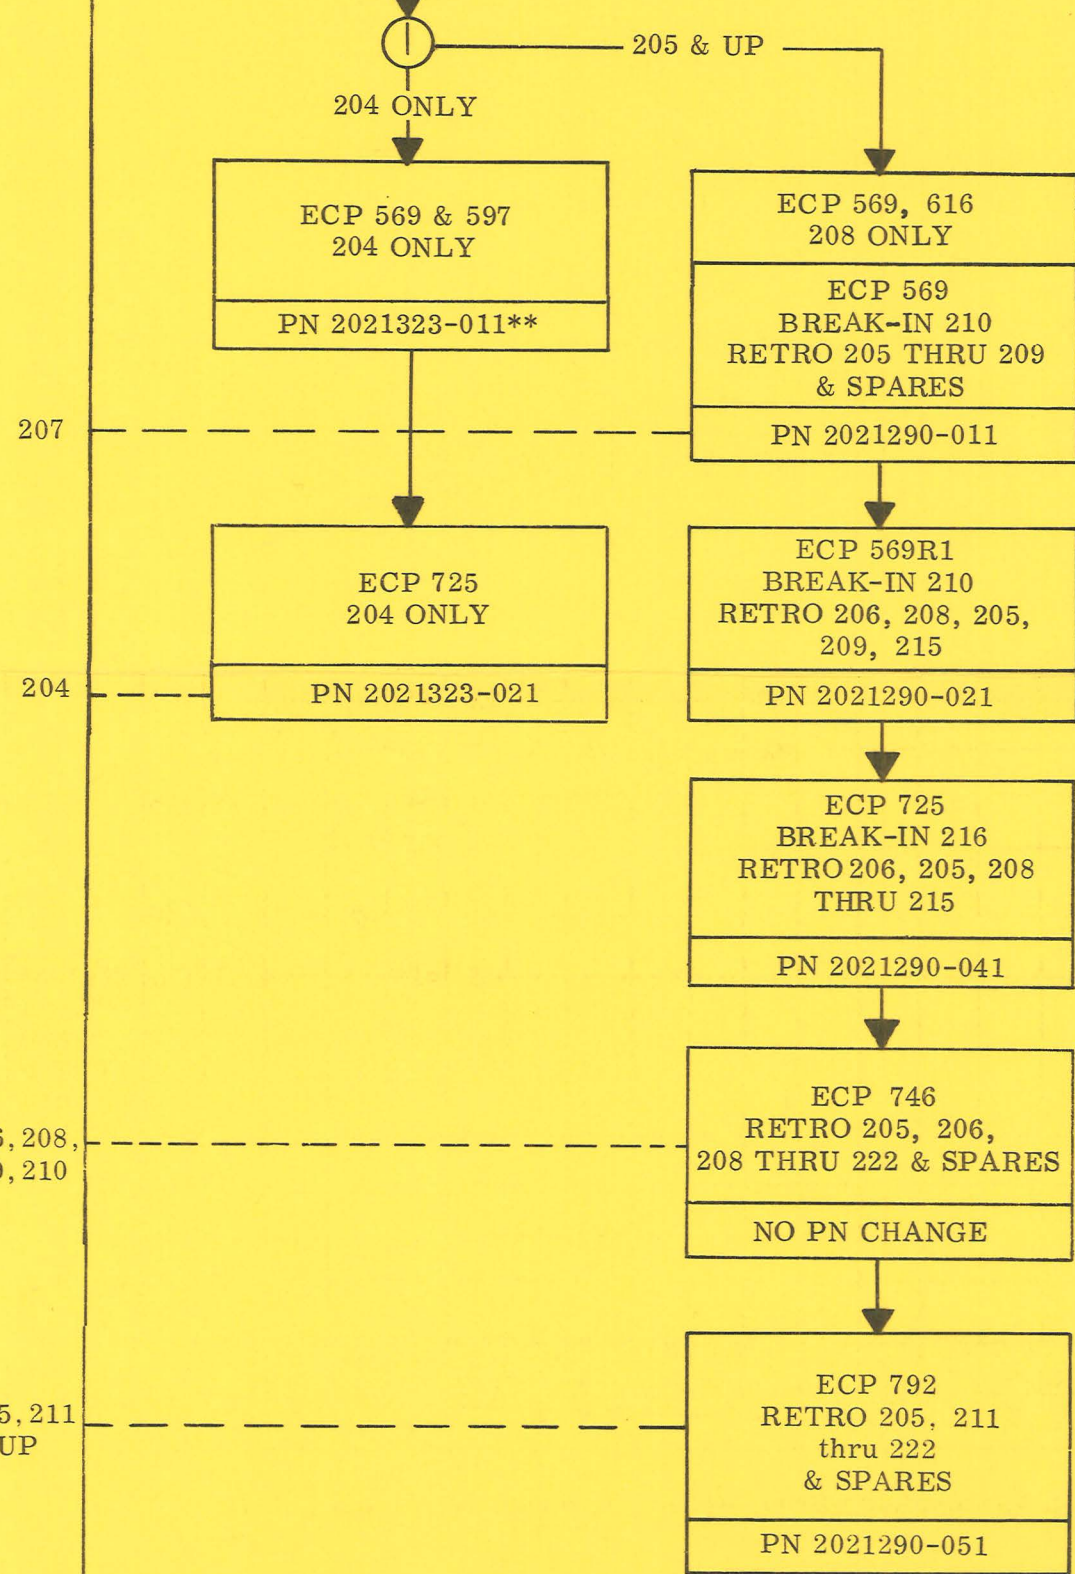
205 & UP

204 ONLY

ECP 569 & 597
204 ONLY

PN 2021323-011**

ECP 569, 616
208 ONLY

ECP 569
BREAK-IN 210
RETRO 205 THRU 209
& SPARES

207

PN 2021290-011

ECP 725
204 ONLY

ECP 569R1
BREAK-IN 210
RETRO 206, 208, 205, 209, 215

204

PN 2021323-021

PN 2021290-021

ECP 725
BREAK-IN 216
RETRO 206, 205, 208
THRU 215

PN 2021290-041

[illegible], 208,
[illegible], 210

ECP 746
RETRO 205, 206,
208 THRU 222 & SPARES

NO PN CHANGE

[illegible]5, 211
UP

ECP 792
RETRO 205, 211
thru 222
& SPARES

PN 2021290-051